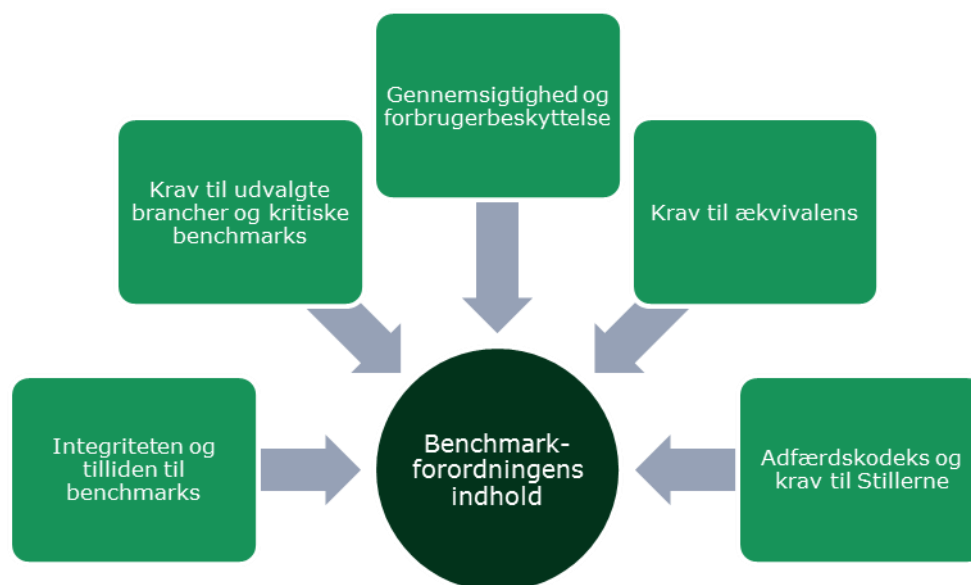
Gennemsigtighed og forbrugerbeskyttelse

Krav til udvalgte brancher og kritiske benchmarks

Krav til ækvivalens

Integriteten og tilliden til benchmarks

Benchmark-forordningens indhold

Adfærdskodeks og krav til Stillerne